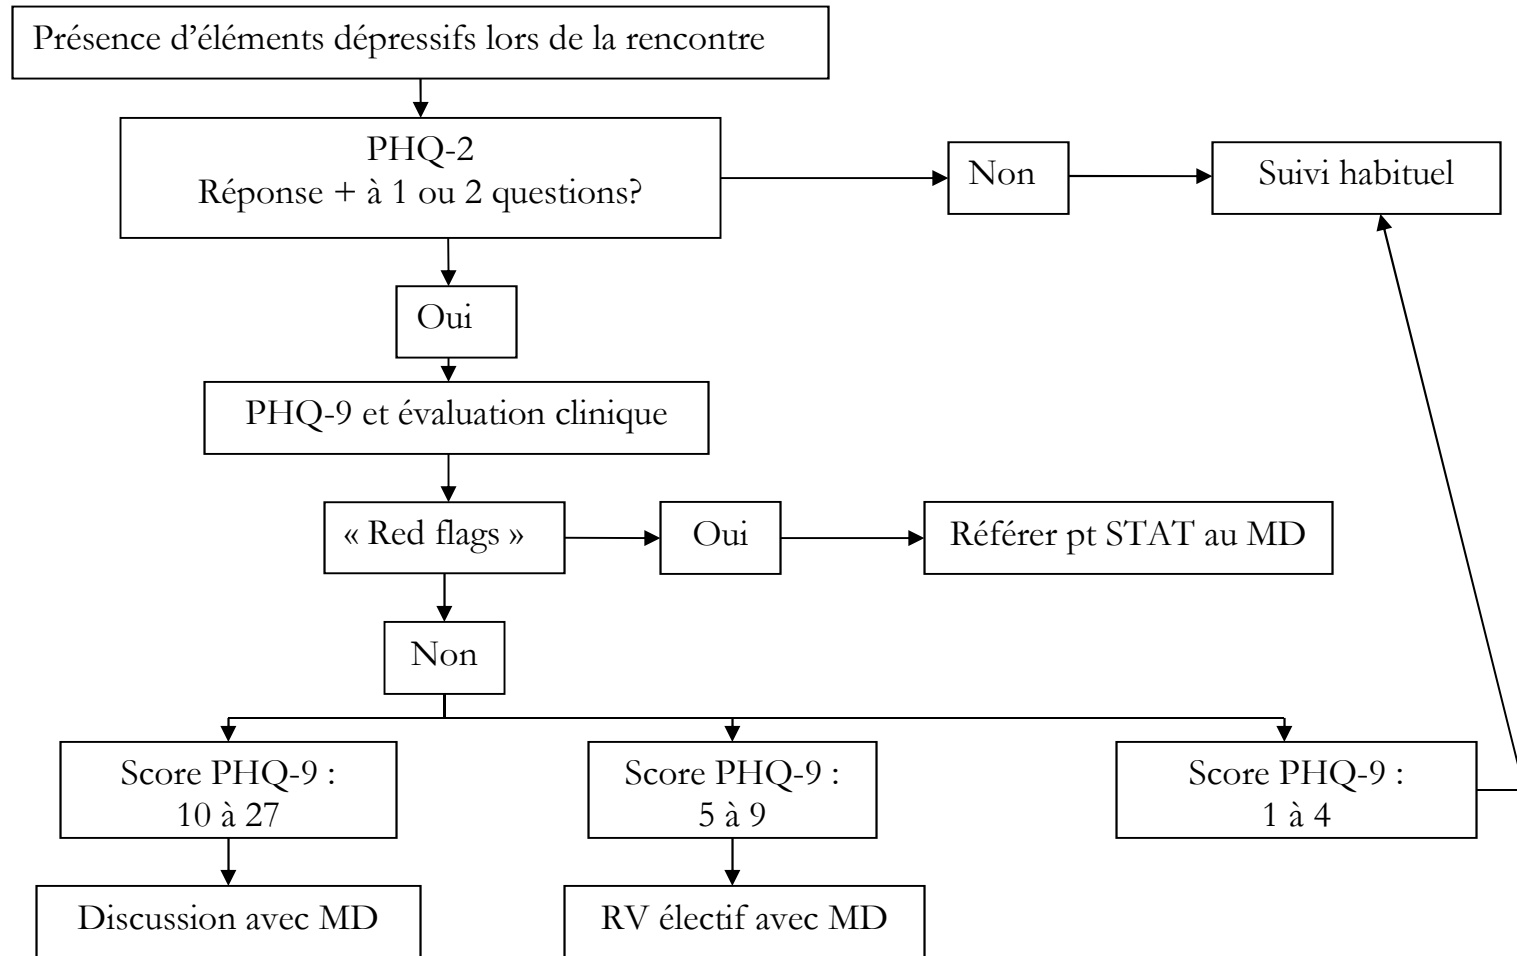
Présence d'éléments dépressifs lors de la rencontre

PHQ-2
Réponse + à 1 ou 2 questions?

Non

Suivi habituel

Oui

PHQ-9 et évaluation clinique

« Red flags »

Oui

Référer pt STAT au MD

Non

Score PHQ-9 :
10 à 27

Score PHQ-9 :
5 à 9

Score PHQ-9 :
1 à 4

Discussion avec MD

RV électif avec MD